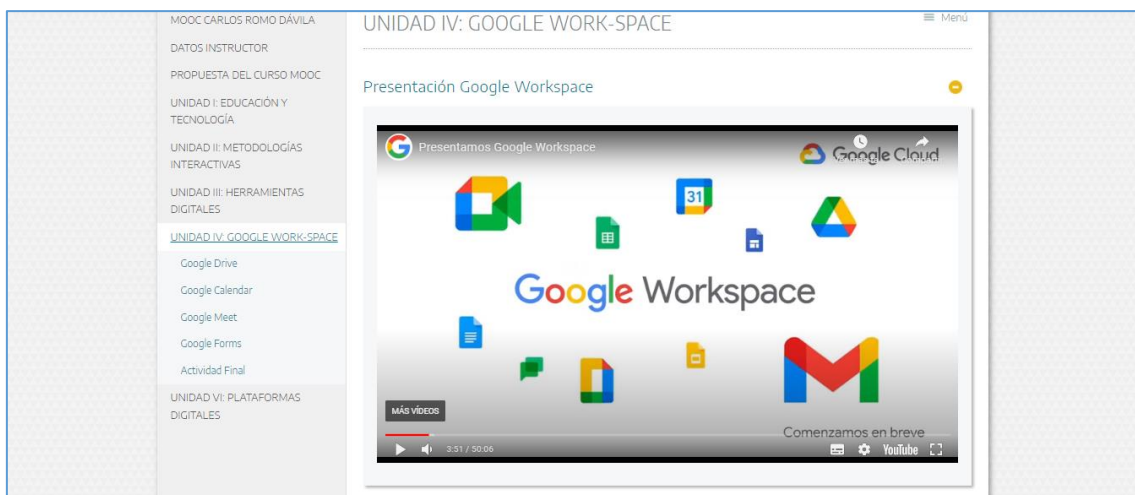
MOOC CARLOS ROMO DÁVILA
DATOS INSTRUCTOR
PROPUESTA DEL CURSO MOOC
UNIDAD I: EDUCACIÓN Y TECNOLOGÍA
UNIDAD II: METODOLOGÍAS INTERACTIVAS
UNIDAD III: HERRAMIENTAS DIGITALES
UNIDAD IV: GOOGLE WORK-SPACE
Google Drive
Google Calendar
Google Meet
Google Forms
Actividad Final
UNIDAD VI: PLATAFORMAS DIGITALES

UNIDAD IV: GOOGLE WORK-SPACE

≡ Menú

Presentación Google Workspace

Presentamos Google Workspace

Google Cloud

31

Google Workspace

MÁS VÍDEOS

Comenzamos en breve

3:51 / 50:06

YouTube